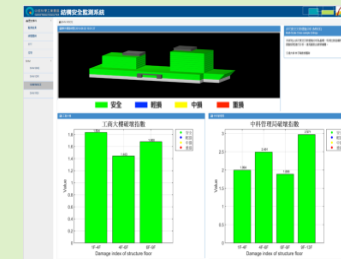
結構安全監測系統

安全 輕損 中損 重損

工具大樓破壞指數

中科管理局破壞指數

Value

Damage index of structure floor

Damage index of structure floor

1F-4F 4F-8F 8F-9F

1F-4F 4F-6F 6F-8F 8F-10F

安全
輕損
中損
重損

1.8
1.6
1.4
1.2
1
0.8
0.6
0.4
0.2
0

3
2.5
2
1.5
1
0.5
0